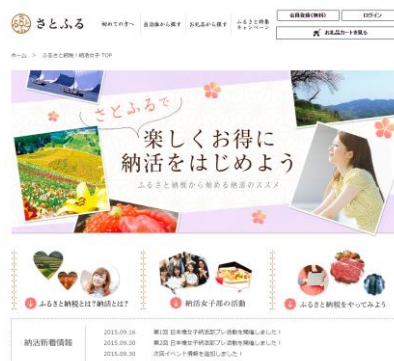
さとふる

初めての方へ　自治体から探す　お礼品から探す　ふるさと納税キャンペーン

会員登録(無料)　ログイン

お礼品カートを見る

ホーム > ふるさと納税 | 納活女子 TOP

さとふるで
楽しくお得に
納活をはじめよう
ふるさと納税から始める納活のススメ

ふるさと納税とは？納活とは？

納活女子部の活動

ふるさと納税をやってみよう

納活新着情報

2015.09.16　第1回 日本橋女子納活部プレ活動を開催しました！
2015.09.30　第2回 日本橋女子納活部プレ活動を開催しました！
2015.09.30　次回イベント情報を追加しました！